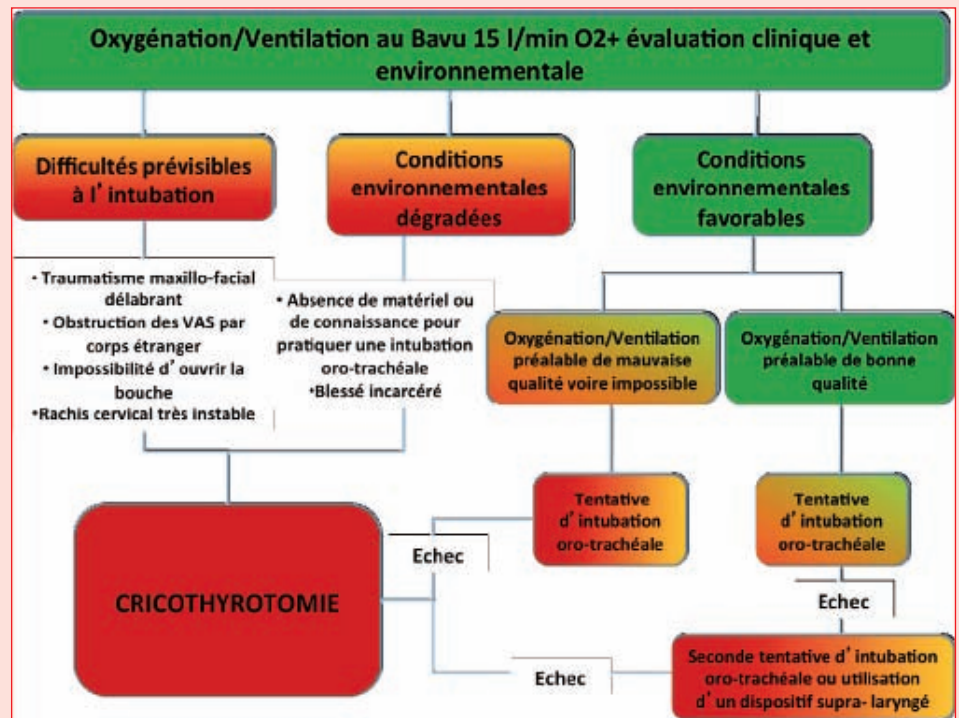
Oxygénation/Ventilation au Bavu 15 l/min O2+ évaluation clinique et environnementale

Difficultés prévisibles à l' intubation

Conditions environnementales dégradées

Conditions environnementales favorables

• Traumatisme maxillo-facial délabrant
• Obstruction des VAS par corps étranger
• Impossibilité d' ouvrir la bouche
•Rachis cervical très instable

• Absence de matériel ou de connaissance pour pratiquer une intubation oro-trachéale
•Blessé incarcéré

Oxygénation/Ventilation préalable de mauvaise qualité voire impossible

Oxygénation/Ventilation préalable de bonne qualité

Tentative d' intubation oro-trachéale

Tentative d' intubation oro-trachéale

CRICOTHYROTOMIE

Echec

Echec

Echec

Seconde tentative d' intubation oro-trachéale ou utilisation d' un dispositif supra- laryngé